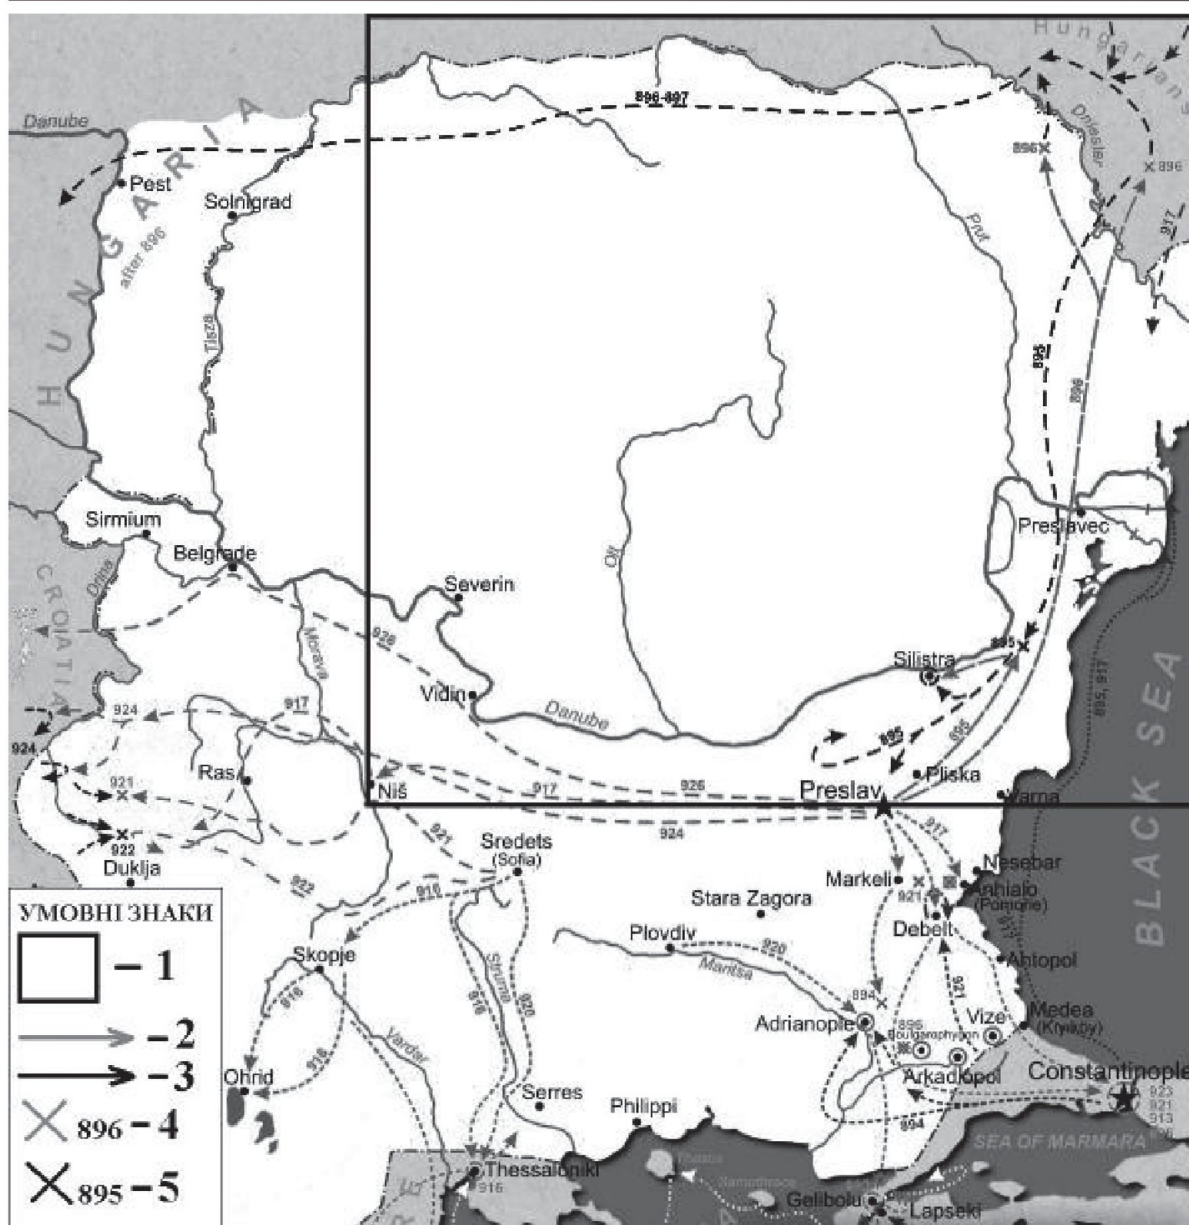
Hungarians
HUNGARIA
Danube
896-897
896
896
917
Pest
Solnigrad
after 896
Tisza
Dniester
Prut
895
896
Sirmium
Belgrade
CROATIA
Drina
Morava
Severin
Olt
Preslavec
Vidin
Danube
Silistra
895
895
895
895, 917
BLACK SEA
926
924
917
924
921
Ras
Niš
917
926
Preslav
Pliska
Varna
922
Duklja
921
922
924
917
Sredets (Sofia)
Markeli
Nesebar
Anhialo (Pomorie)
921
Stara Zagora
Debelt
УМОВНІ ЗНАКИ
– 1
– 2
– 3
896 – 4
895 – 5
Skopje
Plovdiv
920
Maritsa
Ahtopol
918
916
918
Struma
920
894
Medea (Kıyıköy)
Vardar
Adrianople
896 Boulgarophygon
Vize
921
Ohrid
916
Serres
Philippi
Arkadiopol
894
Constantinople
923
921
913
SEA OF MARMARA
Thessaloniki
916
Gelibolu
Lapseki